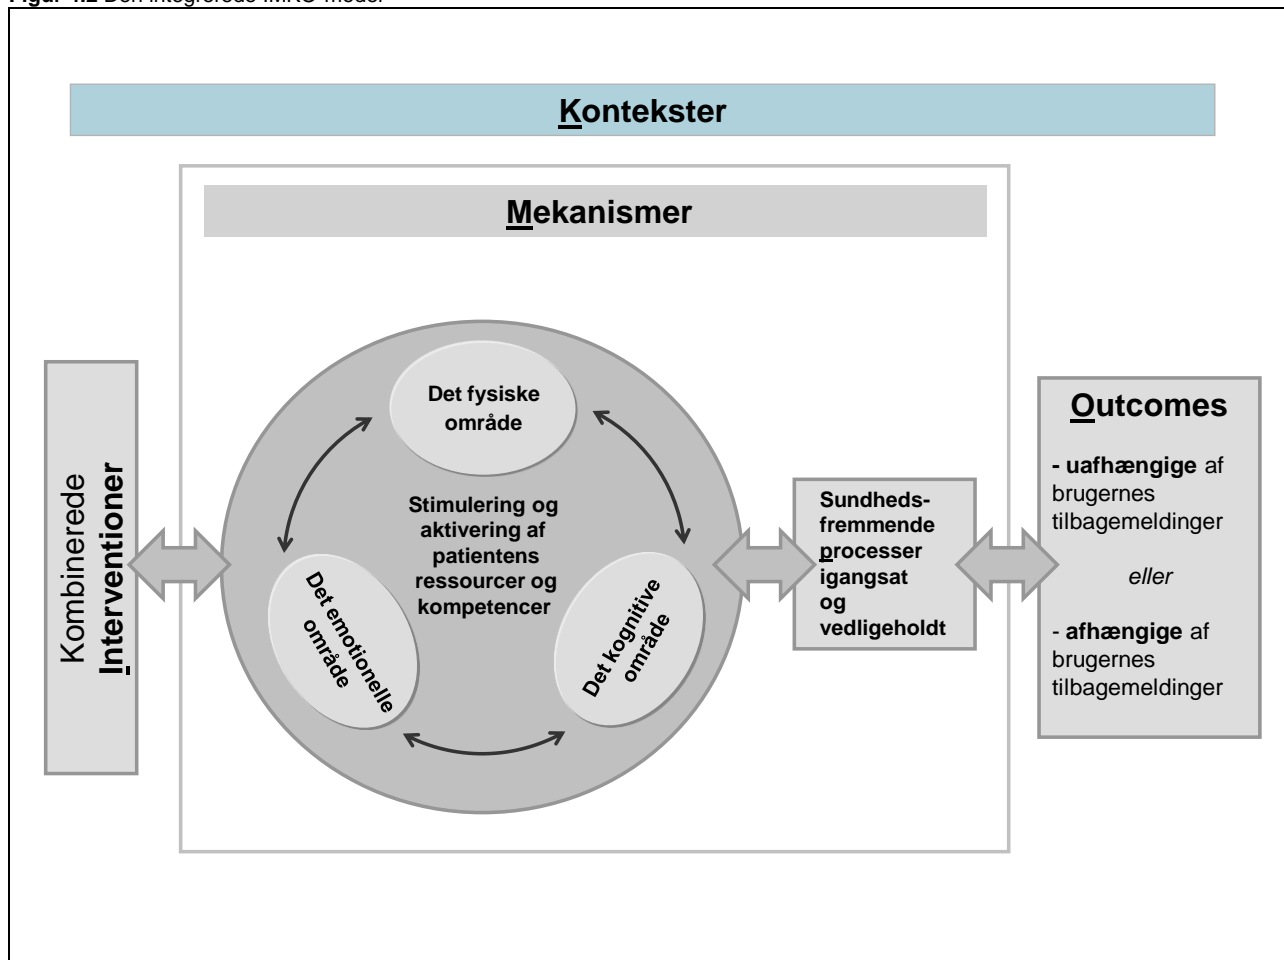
Figur 4.2 Den integrerede IMRO-model

Kontekster

Mekanismer

Kombinerede Interventioner

Det fysiske område

Stimulering og aktivering af patientens ressourcer og kompetencer

Det emotionelle område

Det kognitive område

Sundhedsfremmende processer igangsat og vedligeholdt

Outcomes

- uafhængige af brugernes tilbagemeldinger

eller

- afhængige af brugernes tilbagemeldinger